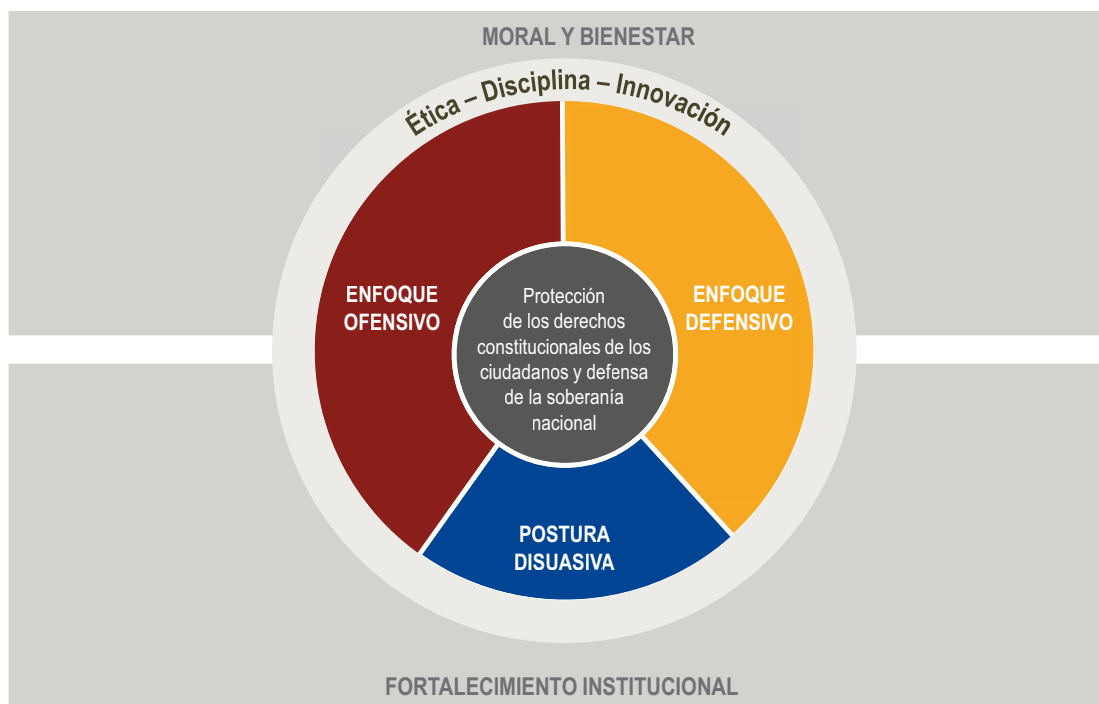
MORAL Y BIENESTAR

Ética – Disciplina – Innovación

ENFOQUE OFENSIVO

Protección de los derechos constitucionales de los ciudadanos y defensa de la soberanía nacional

ENFOQUE DEFENSIVO

POSTURA DISUASIVA

FORTALECIMIENTO INSTITUCIONAL